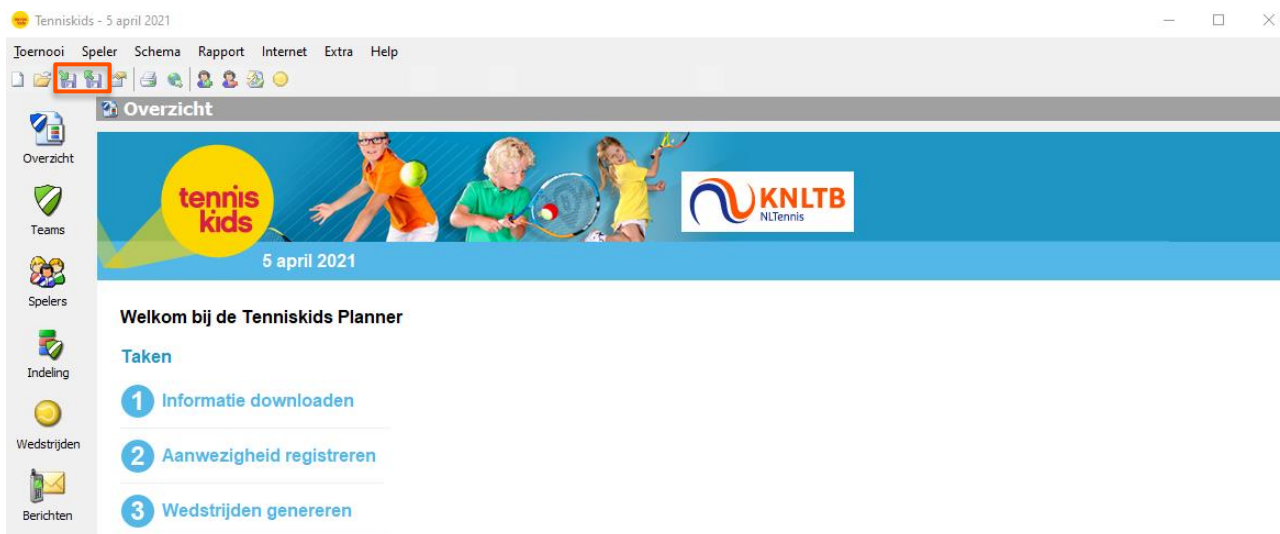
Tenniskids - 5 april 2021

Toernooi Speler Schema Rapport Internet Extra Help

Overzicht

Overzicht

Teams

Spelers

Indeling

Wedstrijden

Berichten

tennis kids

KNLTB
NLTennis

5 april 2021

Welkom bij de Tenniskids Planner

Taken

1 Informatie downloaden

2 Aanwezigheid registreren

3 Wedstrijden genereren